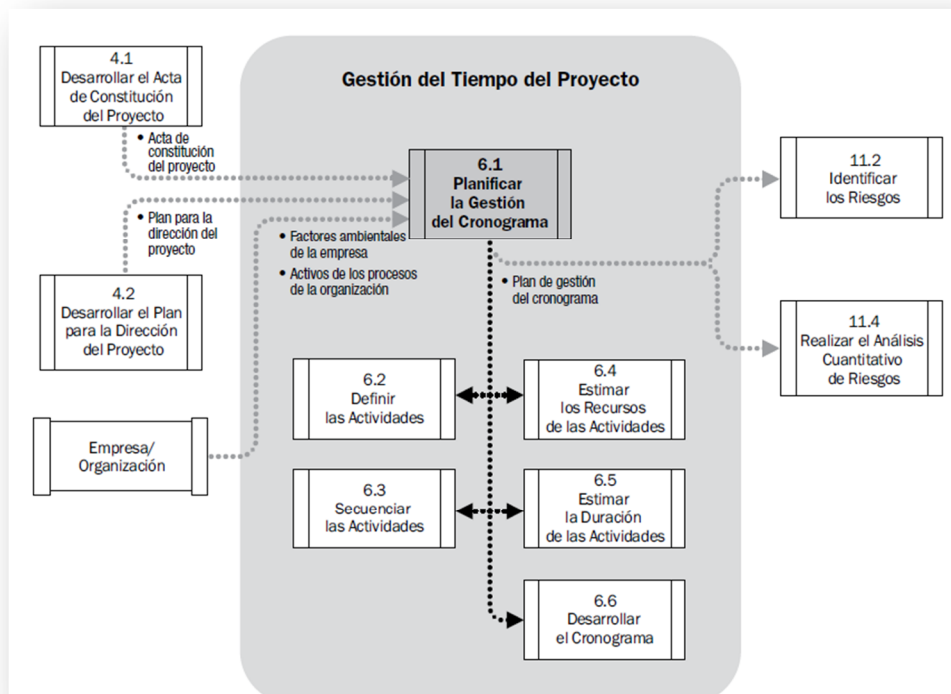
4.1
Desarrollar el Acta de Constitución del Proyecto

• Acta de constitución del proyecto

• Plan para la dirección del proyecto

4.2
Desarrollar el Plan para la Dirección del Proyecto

Empresa/ Organización

Gestión del Tiempo del Proyecto

6.1
Planificar la Gestión del Cronograma

• Factores ambientales de la empresa
• Activos de los procesos de la organización

• Plan de gestión del cronograma

6.2
Definir las Actividades

6.3
Secuenciar las Actividades

6.4
Estimar los Recursos de las Actividades

6.5
Estimar la Duración de las Actividades

6.6
Desarrollar el Cronograma

11.2
Identificar los Riesgos

11.4
Realizar el Análisis Cuantitativo de Riesgos